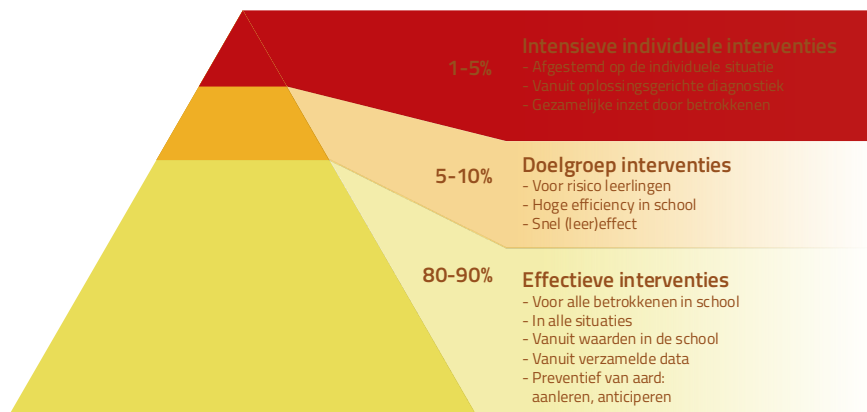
1-5%

Intensieve individuele interventies
- Afgestemd op de individuele situatie
- Vanuit oplossingsgerichte diagnostiek
- Gezamelijke inzet door betrokkenen

5-10%

Doelgroep interventies
- Voor risico leerlingen
- Hoge efficiency in school
- Snel (leer)effect

80-90%

Effectieve interventies
- Voor alle betrokkenen in school
- In alle situaties
- Vanuit waarden in de school
- Vanuit verzamelde data
- Preventief van aard: aanleren, anticiperen